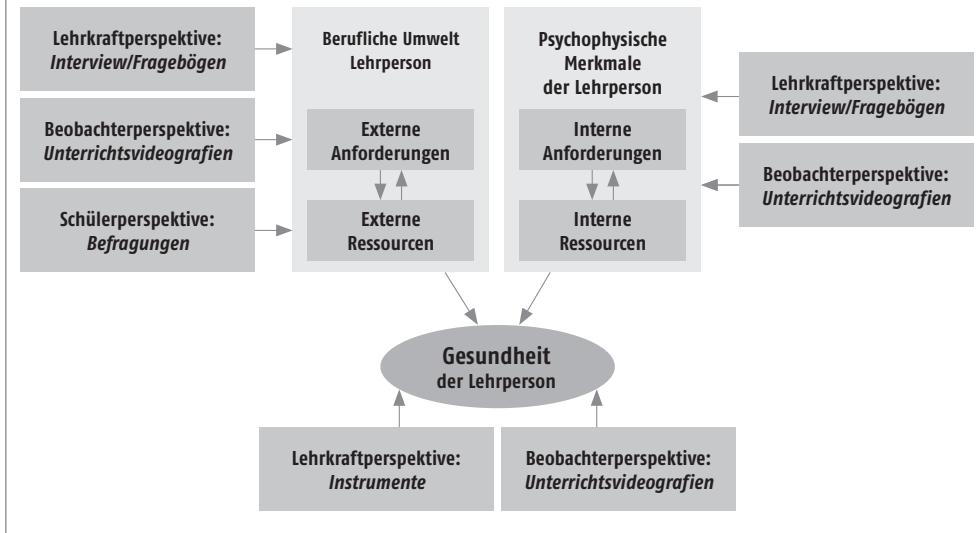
Lehrkraftperspektive:
*Interview/Fragebögen*

Beobachterperspektive:
*Unterrichtsvideografien*

Schülerperspektive:
*Befragungen*

Berufliche Umwelt
Lehrperson

Externe
Anforderungen

Externe
Ressourcen

Psychophysische
Merkmale
der Lehrperson

Interne
Anforderungen

Interne
Ressourcen

Lehrkraftperspektive:
*Interview/Fragebögen*

Beobachterperspektive:
*Unterrichtsvideografien*

Gesundheit
der Lehrperson

Lehrkraftperspektive:
*Instrumente*

Beobachterperspektive:
*Unterrichtsvideografien*